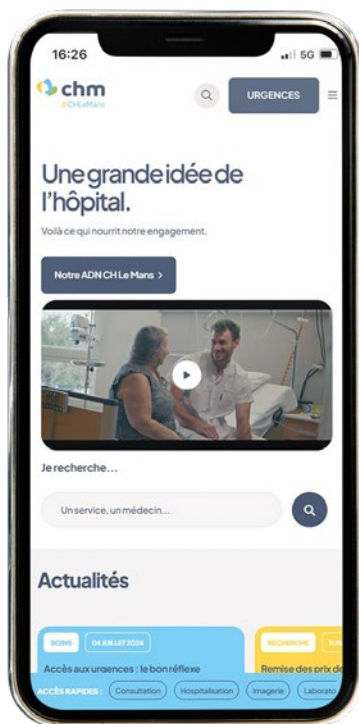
16:26

5G

chm

#CHLeMans

URGENCES

Une grande idée de l'hôpital.

Voilà ce qui nourrit notre engagement.

Notre ADN CH Le Mans >

Je recherche…

Un service, un médecin…

Actualités

SOINS

04 JUILLET 2024

Accès aux urgences : le bon réflexe

RECHERCHE

Remise des prix de

ACCÈS RAPIDES :

Consultation

Hospitalisation

Imagerie

Laborato